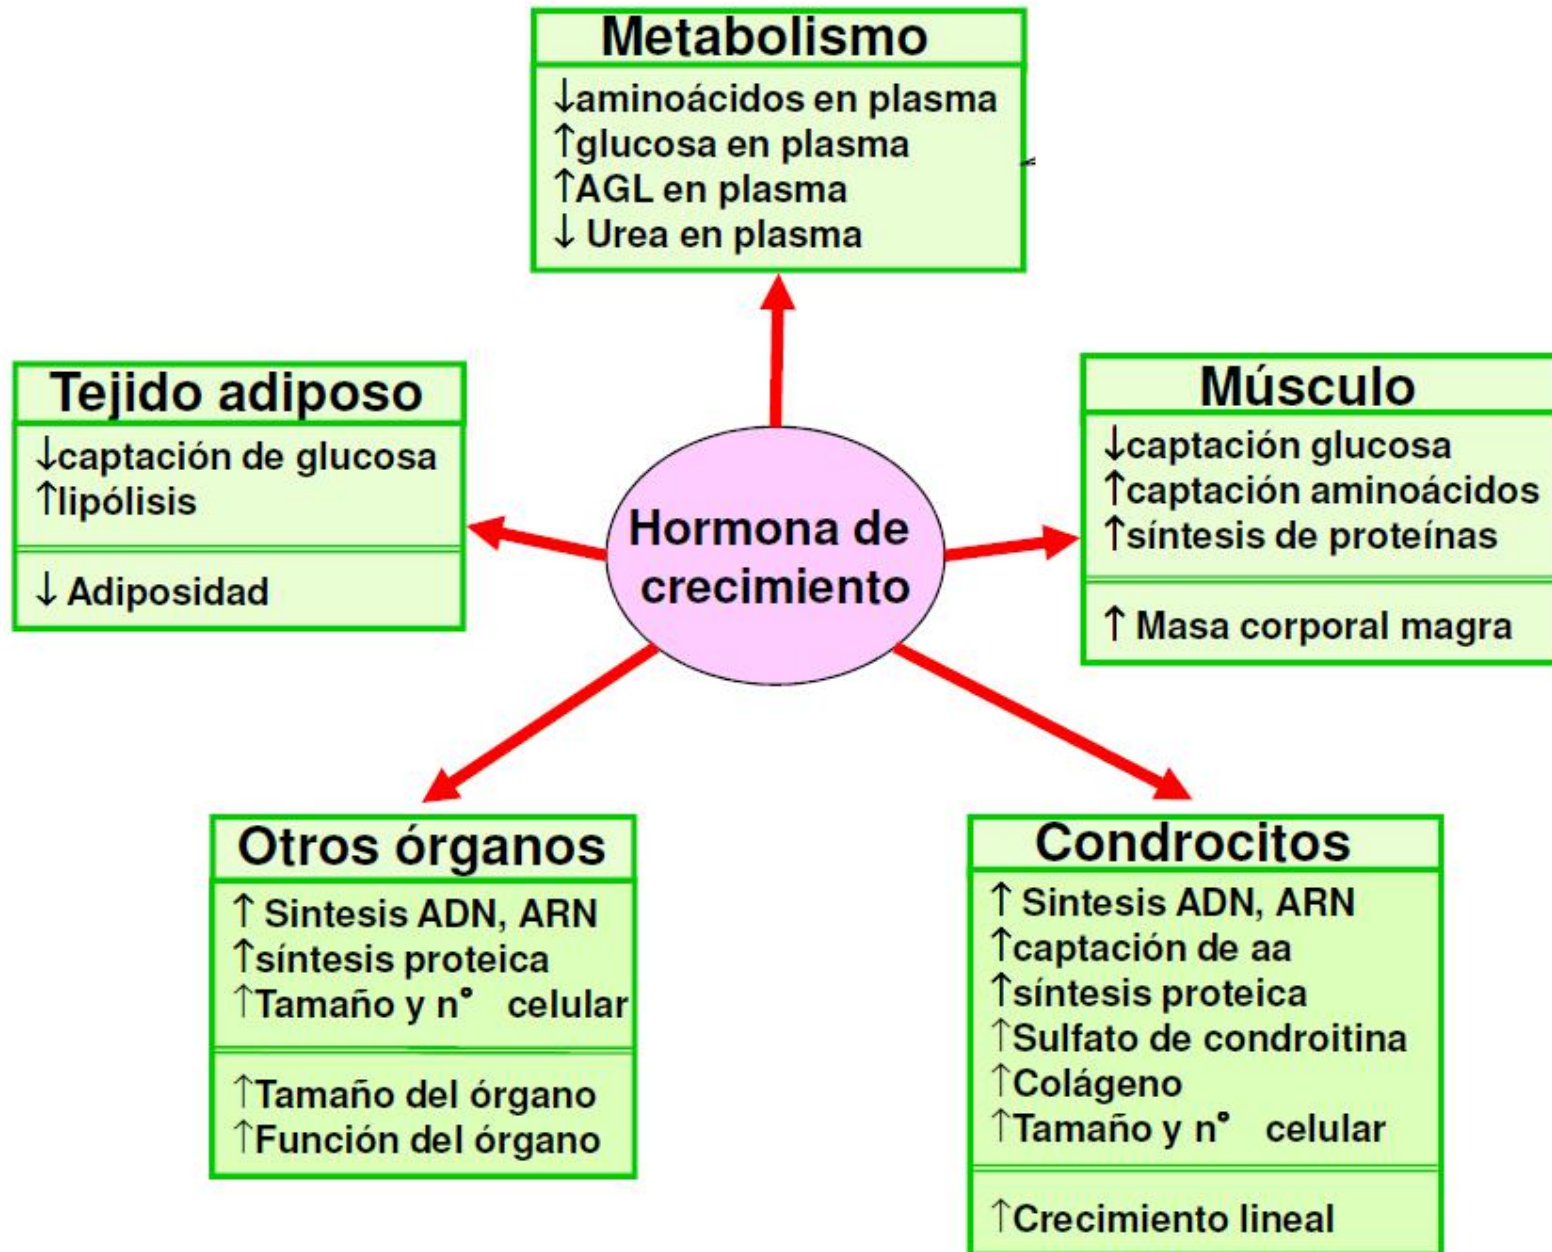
Metabolismo
↓aminoácidos en plasma
↑glucosa en plasma
↑AGL en plasma
↓ Urea en plasma

Tejido adiposo
↓captación de glucosa
↑lipólisis

↓ Adiposidad

Hormona de crecimiento

Músculo
↓captación glucosa
↑captación aminoácidos
↑síntesis de proteínas

↑ Masa corporal magra

Otros órganos
↑ Sintesis ADN, ARN
↑síntesis proteica
↑Tamaño y n° celular

↑Tamaño del órgano
↑Función del órgano

Condrocitos
↑ Sintesis ADN, ARN
↑captación de aa
↑síntesis proteica
↑Sulfato de condroitina
↑Colágeno
↑Tamaño y n° celular

↑Crecimiento lineal